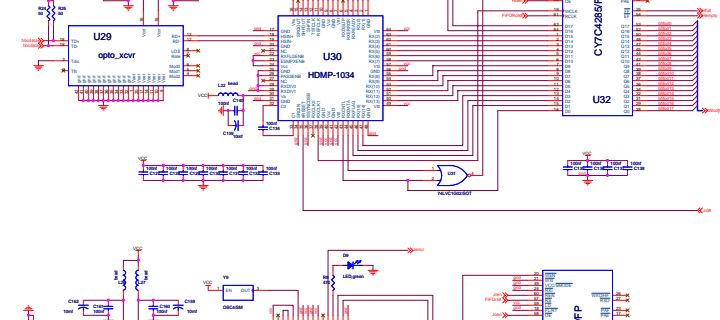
R24 50
R25 50

U29
opto_xcvr

TD+
TD-
Tdis
RD+
RD-
LOS
Mod0
Mod1
Mod2
Rate

U30
HDMP-1034

L21 bead
VCC
C140
C139 10uf
C134 100nf

U31
74LVC1G32/SOT

CY7C4285/F
U32

VCC
C143 100nf
C141 100nf
C144 100nf
C131 100nf
C132 100nf
C133 100nf

100nf
C145 100nf
C136 100nf
C137 100nf
C138 100nf

D9
LED,green
R8

Y6
EN OUT
OSC60M

bead
C162 10uf
C163 100nf
C169 100nf

FP